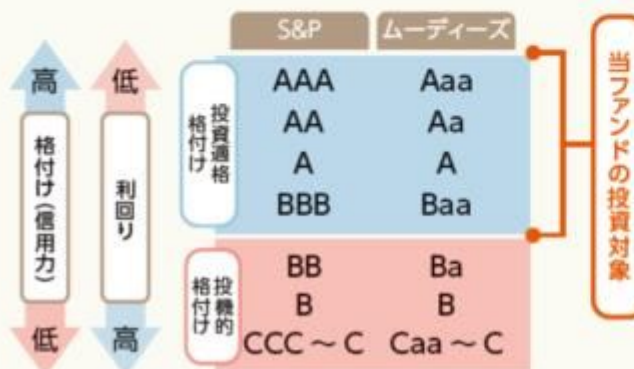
高

格付け(信用力)

低

低

利回り

高

| | S&P | ムーディーズ |
|---|---|---|
| 投資適格格付け | AAA | Aaa |
| | AA | Aa |
| | A | A |
| | BBB | Baa |
| 投機的格付け | BB | Ba |
| | B | B |
| | CCC ~ C | Caa ~ C |

当ファンドの投資対象